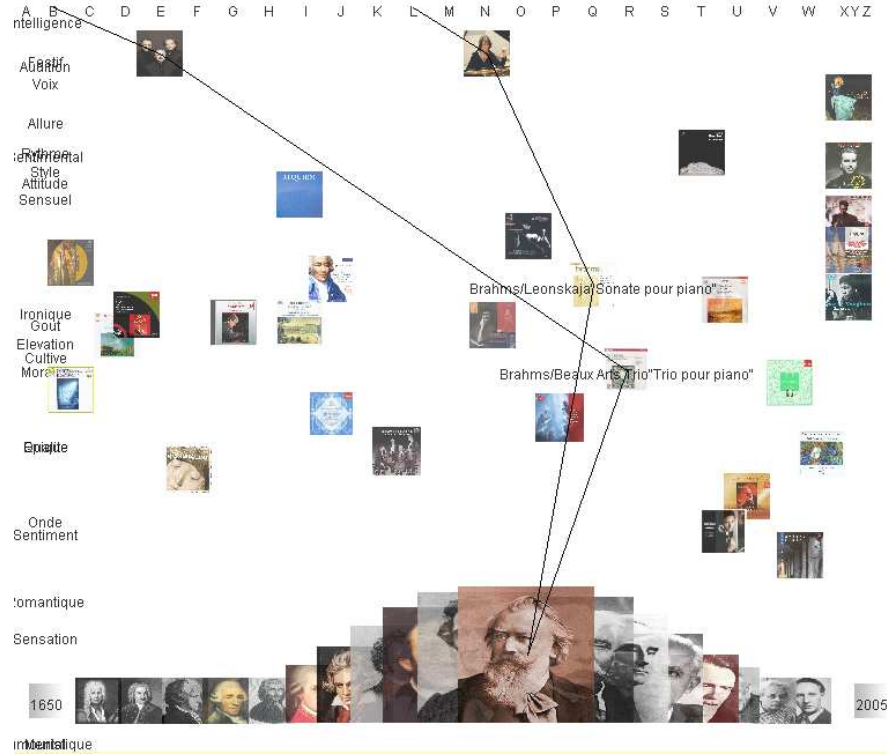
A B C D E F G H I J K L M N O P Q R S T U V W XYZ

ntelligence

Festif
Audition
Voix

Allure

Rythme
Sentimental
Style
Attitude
Sensuel

Ironique
Gout
Elevation
Cultive
Moral

Epique
Brillante

Onde
Sentiment

omantique

Sensation

Brahms/Leonskaja Sonate pour piano"

Brahms/Beaux Arts Trio"Trio pour piano"

1650

2005

Mentale
mentique